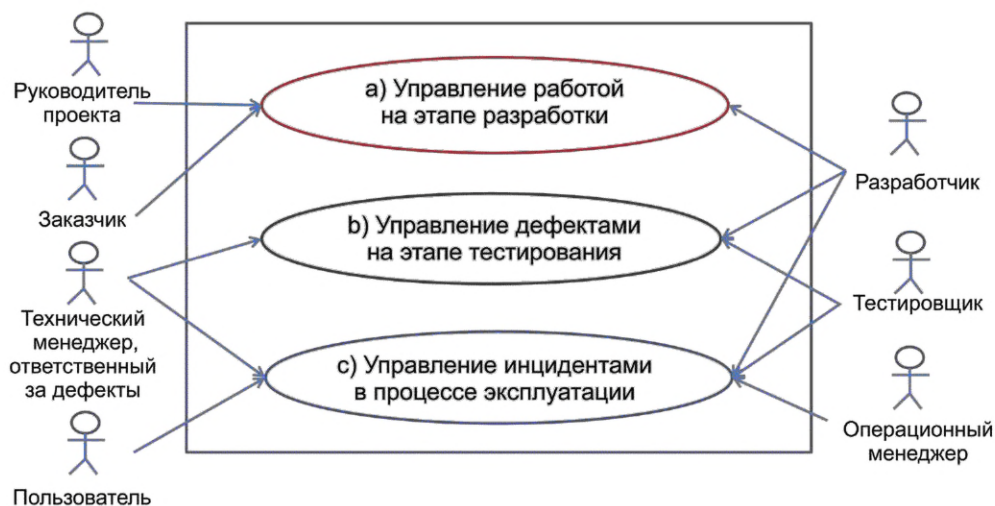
Руководитель проекта

Заказчик

Технический менеджер, ответственный за дефекты

Пользователь

a) Управление работой на этапе разработки

b) Управление дефектами на этапе тестирования

c) Управление инцидентами в процессе эксплуатации

Разработчик

Тестировщик

Операционный менеджер